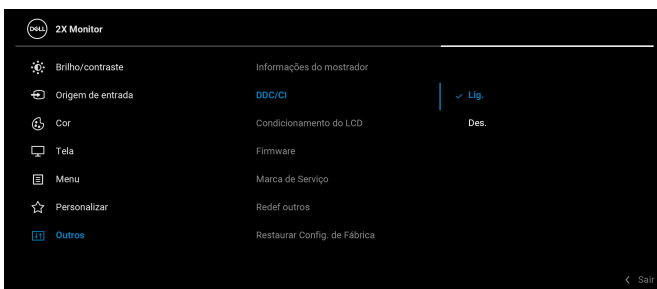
DELL 2X Monitor

Brilho/contraste
Origem de entrada
Cor
Tela
Menu
Personalizar
Outros

Informações do mostrador
DDC/CI
Condicionamento do LCD
Firmware
Marca de Serviço
Redef outros
Restaurar Config. de Fábrica

✓ Lig.
Des.

< Sair